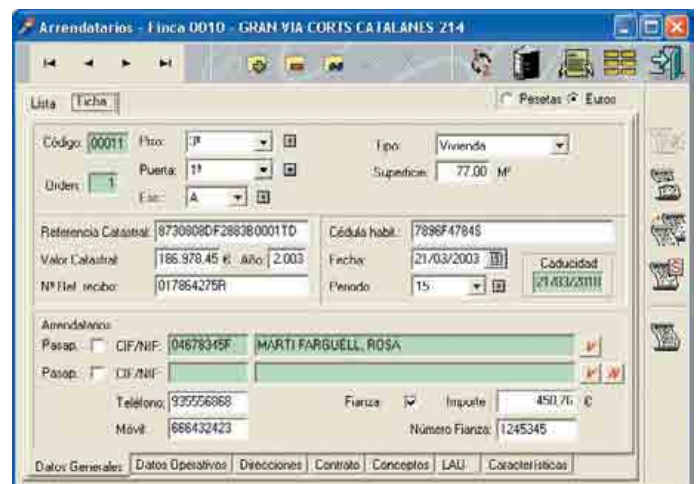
Arrendatarios - Finca 0010 - GRAN VIA CORTS CATALANES 214

Lista | Ficha

Pesetas | Euros

Código: 00011 | Piso: 3º | Tipo: Vivienda

Puerta: 1ª | Superficie: 77,00 M²

Orden: 1 | Esc.: A

Referencia Catastral: 8730808DF2883B0001TD | Cédula habit.: 7896F47845

Valor Catastral: 186.978,45 € Año: 2.003 | Fecha: 21/03/2003

Caducidad 21/03/2018

Nº Ref. recibo: 017864275R | Periodo: 15

Arrendatarios

Pasap. CIF/NIF: 04678345F MARTI FARGUELL, ROSA

Pasap. CIF/NIF:

Teléfono: 935556868 | Fianza | Importe: 450,76 €

Móvil: 666432423 | Número Fianza: 1245345

Datos Generales | Datos Operativos | Direcciones | Contrato | Conceptos | LAU | Características